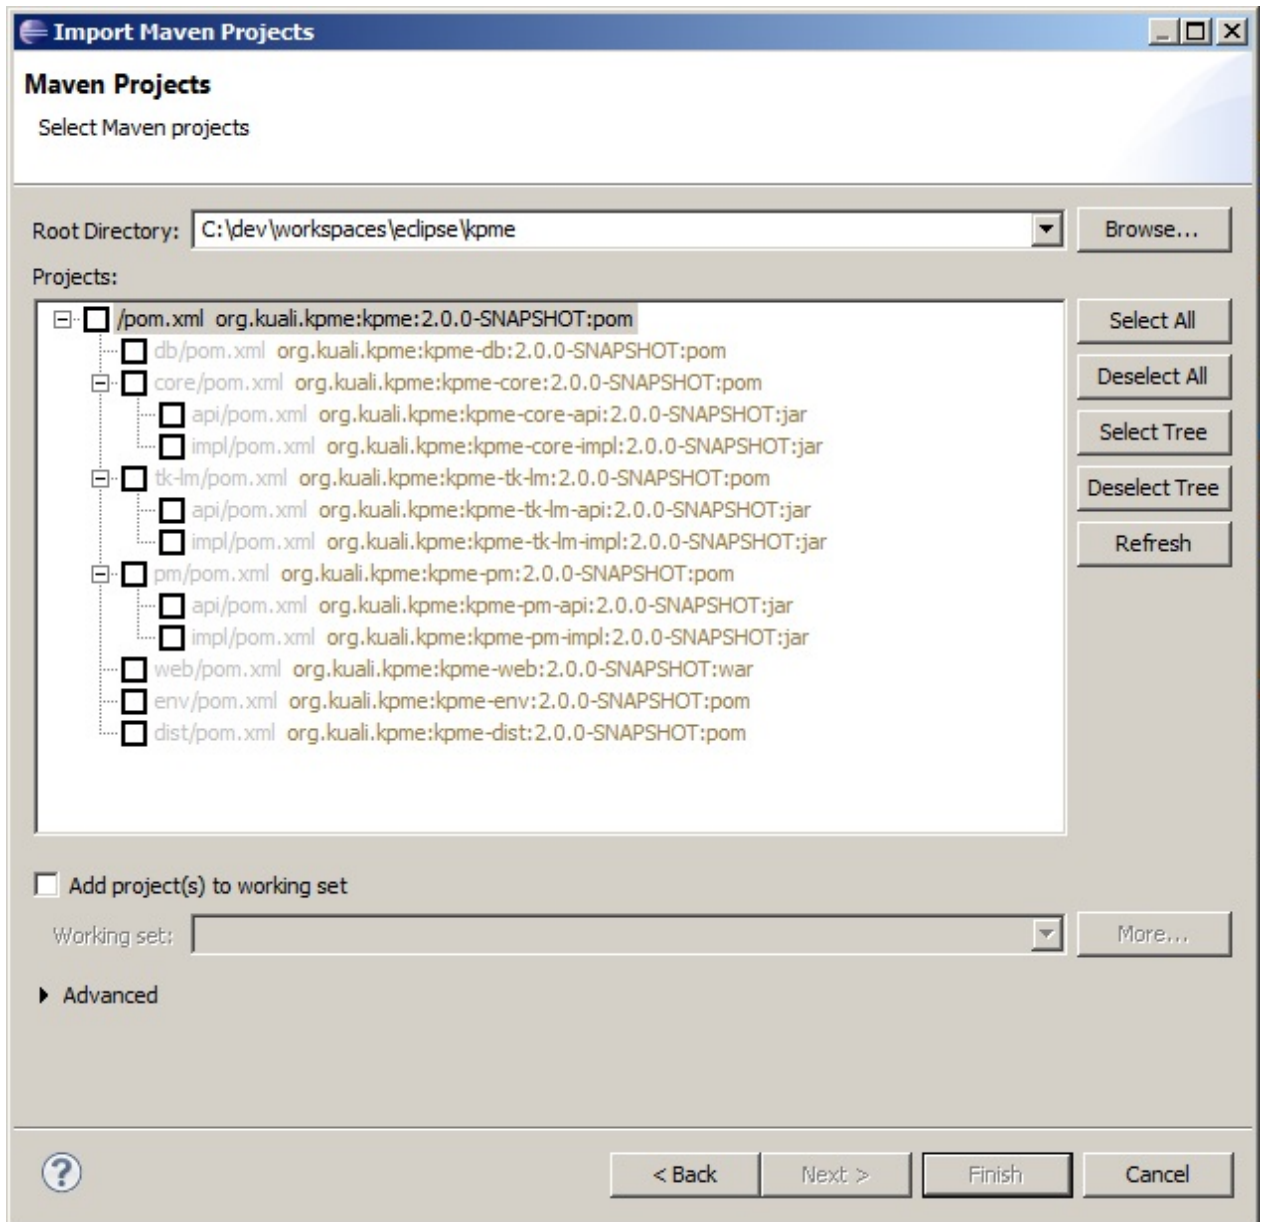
Import Maven Projects

Maven Projects

Select Maven projects

Root Directory: C:\dev\workspaces\eclipse\kpme

Browse...

Projects:

/pom.xml org.kuali.kpme:kpme:2.0.0-SNAPSHOT:pom
db/pom.xml org.kuali.kpme:kpme-db:2.0.0-SNAPSHOT:pom
core/pom.xml org.kuali.kpme:kpme-core:2.0.0-SNAPSHOT:pom
api/pom.xml org.kuali.kpme:kpme-core-api:2.0.0-SNAPSHOT:jar
impl/pom.xml org.kuali.kpme:kpme-core-impl:2.0.0-SNAPSHOT:jar
tk-lm/pom.xml org.kuali.kpme:kpme-tk-lm:2.0.0-SNAPSHOT:pom
api/pom.xml org.kuali.kpme:kpme-tk-lm-api:2.0.0-SNAPSHOT:jar
impl/pom.xml org.kuali.kpme:kpme-tk-lm-impl:2.0.0-SNAPSHOT:jar
pm/pom.xml org.kuali.kpme:kpme-pm:2.0.0-SNAPSHOT:pom
api/pom.xml org.kuali.kpme:kpme-pm-api:2.0.0-SNAPSHOT:jar
impl/pom.xml org.kuali.kpme:kpme-pm-impl:2.0.0-SNAPSHOT:jar
web/pom.xml org.kuali.kpme:kpme-web:2.0.0-SNAPSHOT:war
env/pom.xml org.kuali.kpme:kpme-env:2.0.0-SNAPSHOT:pom
dist/pom.xml org.kuali.kpme:kpme-dist:2.0.0-SNAPSHOT:pom

Select All
Deselect All
Select Tree
Deselect Tree
Refresh

Add project(s) to working set

Working set:

More...

Advanced

< Back
Next >
Finish
Cancel